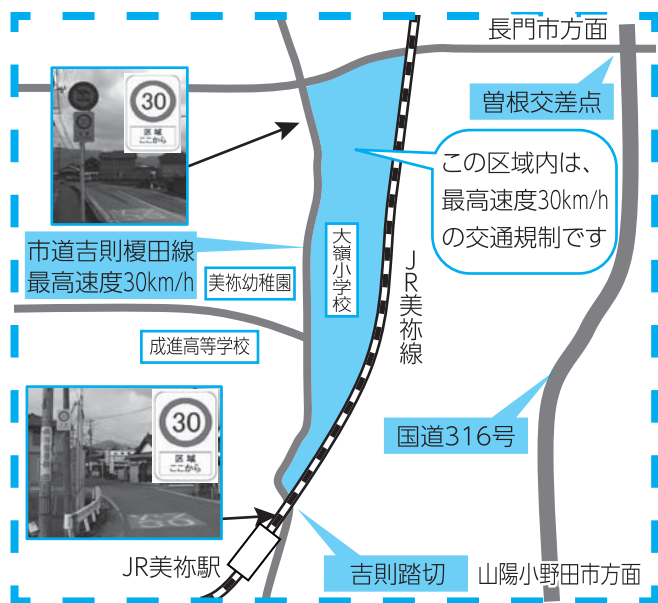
長門市方面

曽根交差点

30
区域
ここから

この区域内は、最高速度30km/hの交通規制です

市道吉則榎田線
最高速度30km/h

美祢幼稚園

大嶺小学校

JR美祢線

成進高等学校

30
区域
ここから

国道316号

JR美祢駅

吉則踏切

山陽小野田市方面